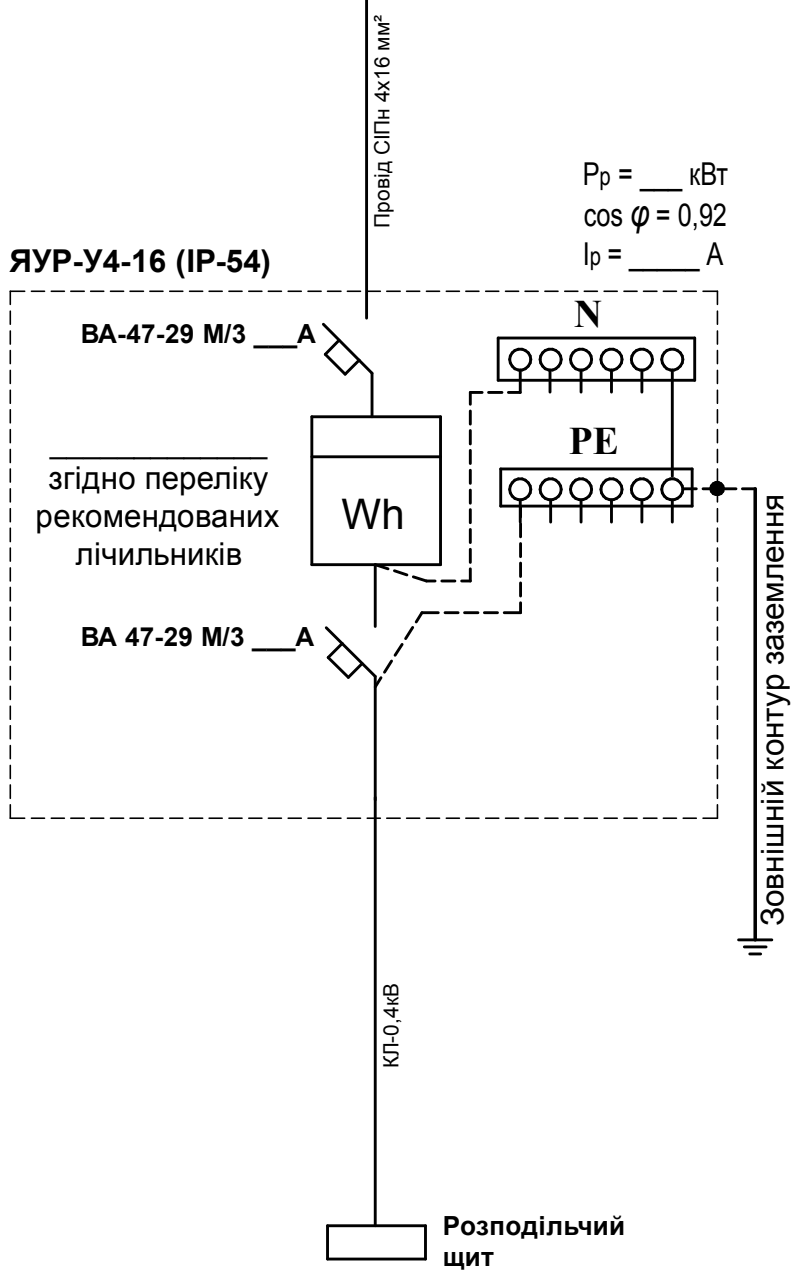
Провід СІПн 4х16 мм²

$P_p$ = ___ кВт
cos $\varphi$ = 0,92
$I_p$ = _____ А

ЯУР-У4-16 (IP-54)

ВА-47-29 М/3 ___А

N

PE

_____________
згідно переліку рекомендованих лічильників

Wh

ВА 47-29 М/3 ___А

Зовнішній контур заземлення

КЛ-0,4кВ

Розподільчий щит